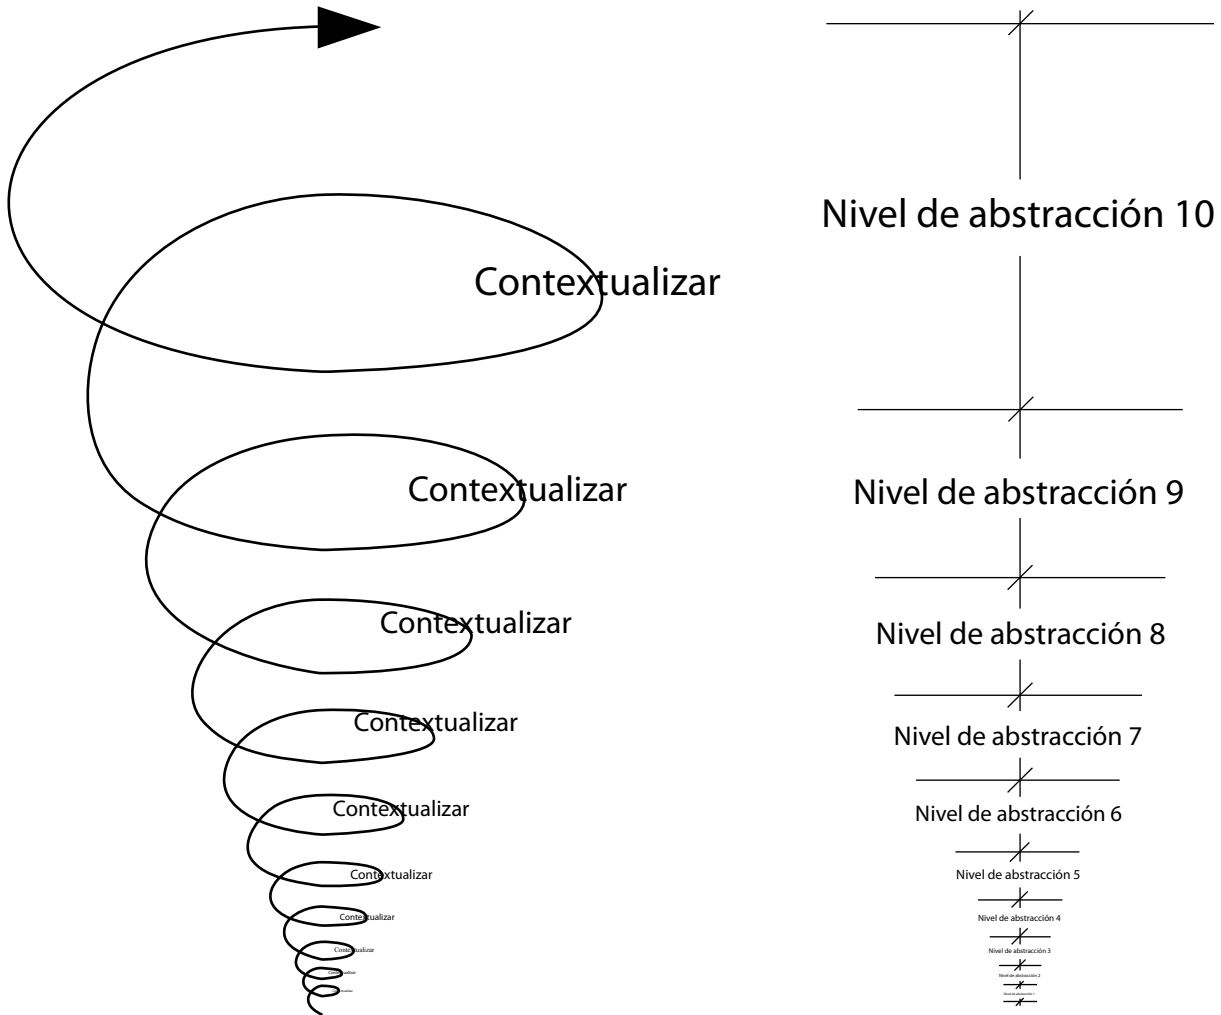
Contextualizar

Contextualizar

Contextualizar

Contextualizar

Contextualizar

Contextualizar

Contextualizar

Contextualizar

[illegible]

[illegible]

Nivel de abstracción 10

Nivel de abstracción 9

Nivel de abstracción 8

Nivel de abstracción 7

Nivel de abstracción 6

Nivel de abstracción 5

Nivel de abstracción 4

Nivel de abstracción 3

Nivel de abstracción 2

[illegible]